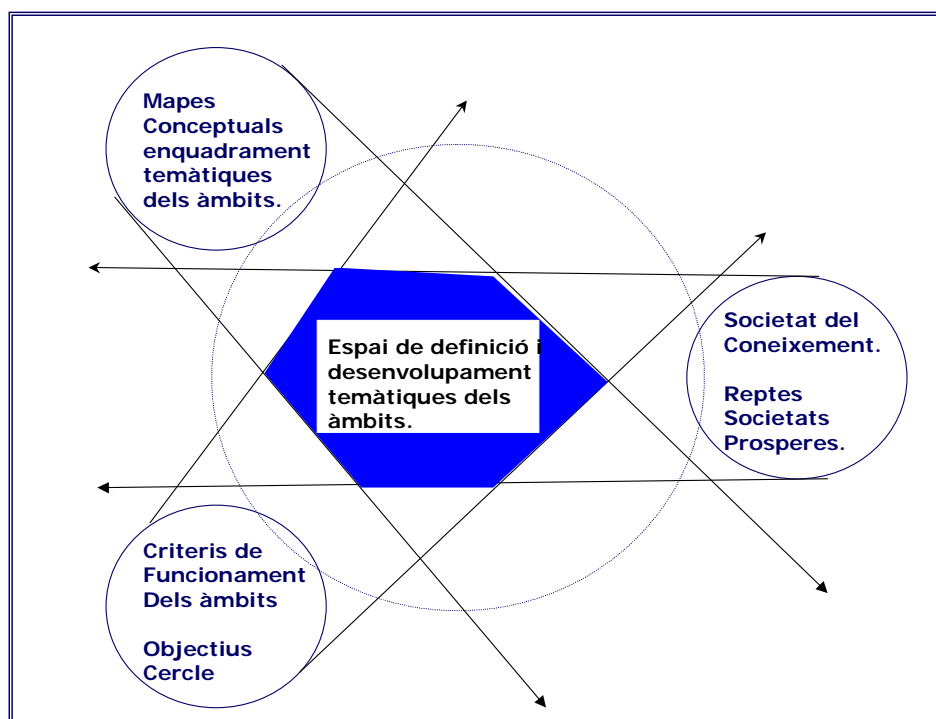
Mapes Conceptuals enquadrament temàtiques dels àmbits.

Espai de definició i desenvolupament temàtiques dels àmbits.

Societat del Coneixement.

Reptes Societats Prosperes.

Criteris de Funcionament Dels àmbits

Objectius Cercle